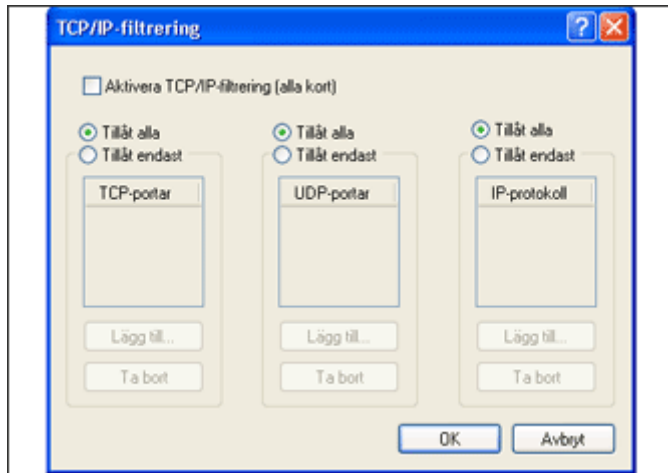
TCP/IP-filtrering

?

Aktivera TCP/IP-filtrering (alla kort)

Tillåt alla
Tillåt endast

TCP-portar

Lägg till...
Ta bort

Tillåt alla
Tillåt endast

UDP-portar

Lägg till...
Ta bort

Tillåt alla
Tillåt endast

IP-protokoll

Lägg till...
Ta bort

OK
Avbryt